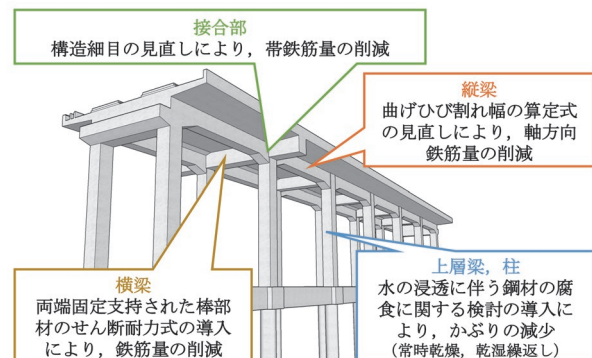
接合部
構造細目の見直しにより，帯鉄筋量の削減

縦梁
曲げひび割れ幅の算定式の見直しにより，軸方向鉄筋量の削減

横梁
両端固定支持された棒部材のせん断耐力式の導入により，鉄筋量の削減

上層梁，柱
水の浸透に伴う鋼材の腐食に関する検討の導入により，かぶりの減少
（常時乾燥，乾湿繰返し）